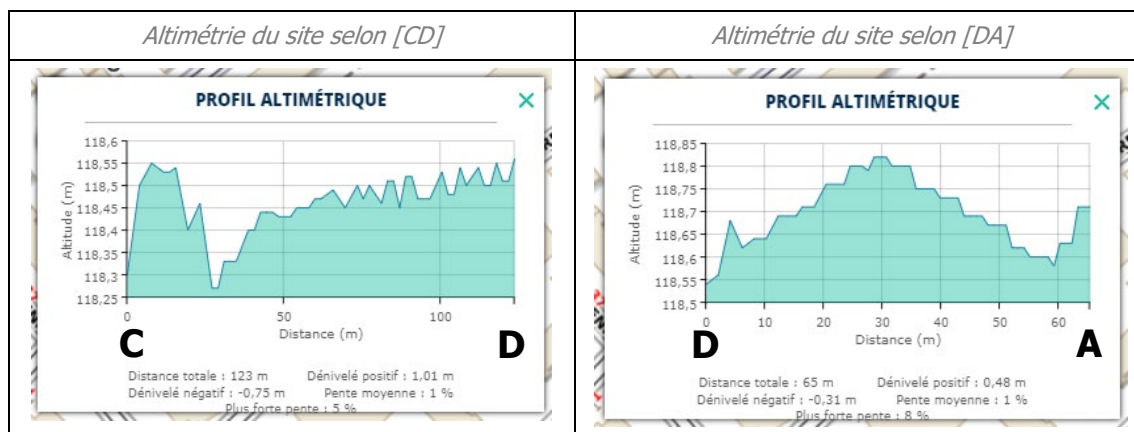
| Altimétrie du site selon [CD] | Altimétrie du site selon [DA] |
|---|---|
| PROFIL ALTIMÉTRIQUE × | PROFIL ALTIMÉTRIQUE × |

118,6
118,55
118,5
118,45
118,4
118,35
118,3
118,25
Altitude (m)
0
50
100
Distance (m)
C
D
Distance totale : 123 m
Dénivelé positif : 1,01 m
Dénivelé négatif : -0,75 m
Pente moyenne : 1 %
Plus forte pente : 5 %

118,85
118,8
118,75
118,7
118,65
118,6
118,55
118,5
Altitude (m)
0
10
20
30
40
50
60
Distance (m)
D
A
Distance totale : 65 m
Dénivelé positif : 0,48 m
Dénivelé négatif : -0,31 m
Pente moyenne : 1 %
Plus forte pente : 8 %